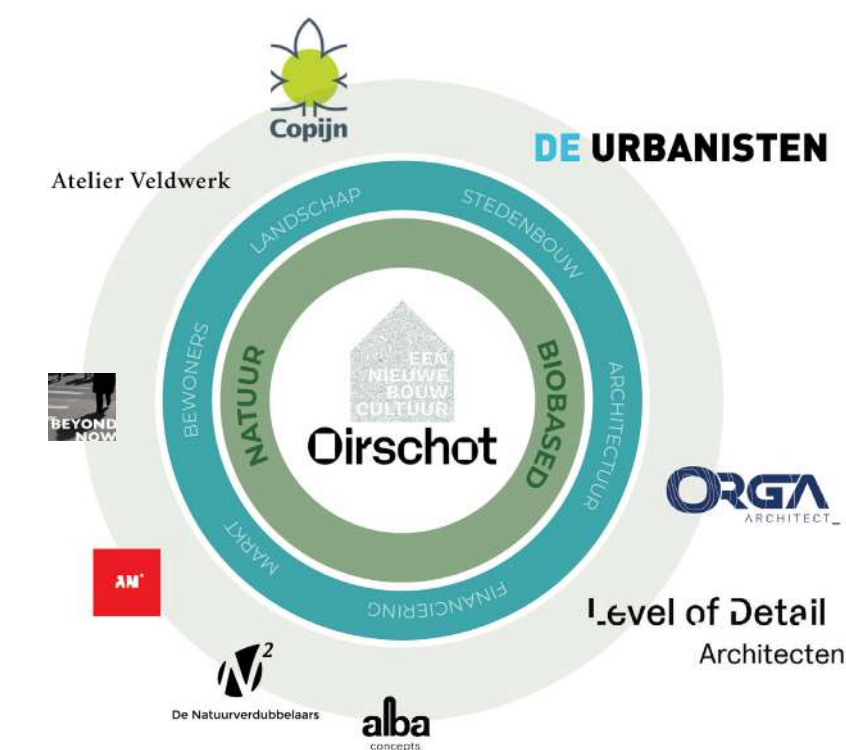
Copijn

DE URBANISTEN

Atelier Veldwerk

LANDSCHAP

STEDENBOUW

BEWONERS

ARCHITECTUUR

MARKT

FINANCIERING

NATUUR

BIOBASED

EEN NIEUWE BOUW CULTUUR

Oirschot

BEYOND NOW

ORGA ARCHITECT

AM

Level of Detail Architecten

$N^2$ De Natuurverdubbelaars

alba concepts